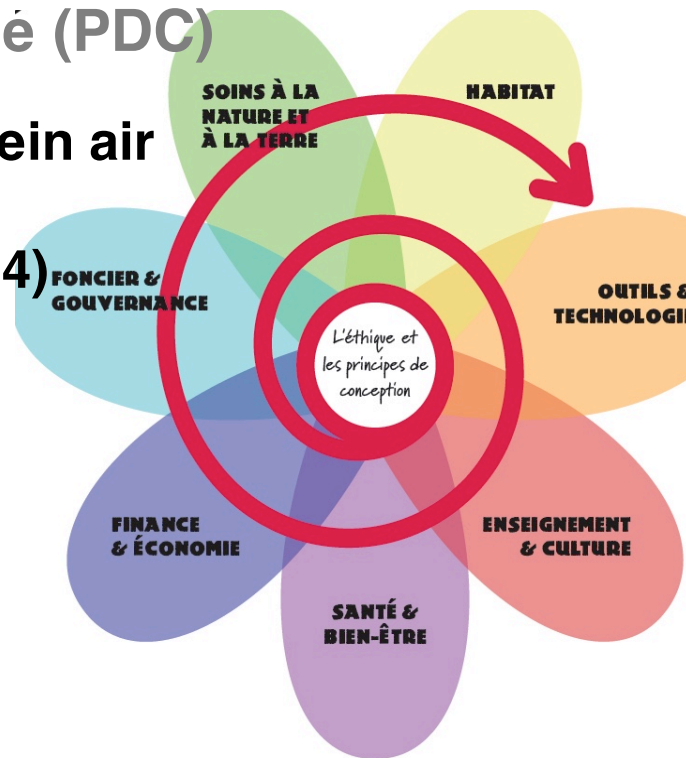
é (PDC)

ein air

4)

SOINS À LA NATURE ET À LA TERRE

HABITAT

FONCIER & GOUVERNANCE

OUTILS & TECHNOLOGI

L'éthique et les principes de conception

FINANCE & ÉCONOMIE

ENSEIGNEMENT & CULTURE

SANTÉ & BIEN-ÊTRE